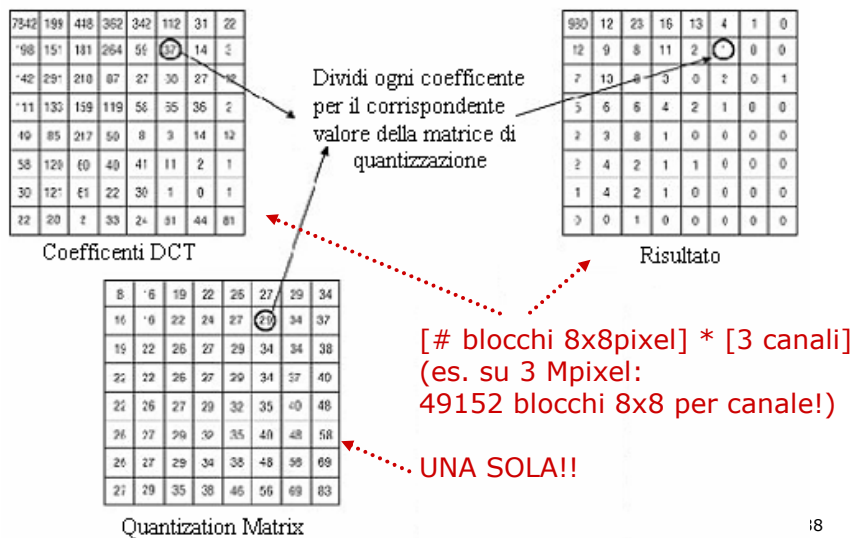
| 7842 | 199 | 448 | 362 | 342 | 112 | 31 | 22 |
|---|---|---|---|---|---|---|---|
| 198 | 151 | 181 | 264 | 59 | 37 | 14 | 3 |
| 142 | 291 | 218 | 87 | 27 | 30 | 27 | 12 |
| 111 | 133 | 159 | 119 | 58 | 35 | 36 | 2 |
| 49 | 85 | 217 | 50 | 8 | 3 | 14 | 12 |
| 58 | 120 | 60 | 40 | 41 | 11 | 2 | 1 |
| 30 | 121 | 61 | 22 | 30 | 1 | 0 | 1 |
| 22 | 20 | 2 | 33 | 24 | 31 | 44 | 81 |

Coefficenti DCT

Dividi ogni coefficente per il corrispondente valore della matrice di quantizzazione

| 980 | 12 | 23 | 16 | 13 | 4 | 1 | 0 |
|---|---|---|---|---|---|---|---|
| 12 | 9 | 8 | 11 | 2 | 1 | 0 | 0 |
| 7 | 13 | 8 | 3 | 0 | 2 | 0 | 1 |
| 5 | 6 | 6 | 4 | 2 | 1 | 0 | 0 |
| 2 | 3 | 8 | 1 | 0 | 0 | 0 | 0 |
| 2 | 4 | 2 | 1 | 1 | 0 | 0 | 0 |
| 1 | 4 | 2 | 1 | 0 | 0 | 0 | 0 |
| 0 | 0 | 1 | 0 | 0 | 0 | 0 | 0 |

Risultato

| 8 | 16 | 19 | 22 | 26 | 27 | 29 | 34 |
|---|---|---|---|---|---|---|---|
| 16 | 16 | 22 | 24 | 27 | 29 | 34 | 37 |
| 19 | 22 | 26 | 27 | 29 | 34 | 34 | 38 |
| 22 | 22 | 26 | 27 | 29 | 34 | 37 | 40 |
| 22 | 26 | 27 | 29 | 32 | 35 | 40 | 48 |
| 26 | 27 | 29 | 32 | 35 | 40 | 48 | 58 |
| 26 | 27 | 29 | 34 | 38 | 46 | 56 | 69 |
| 27 | 29 | 35 | 38 | 46 | 56 | 69 | 83 |

Quantization Matrix

[# blocchi 8x8pixel] * [3 canali] (es. su 3 Mpixel: 49152 blocchi 8x8 per canale!)

UNA SOLA!!

38